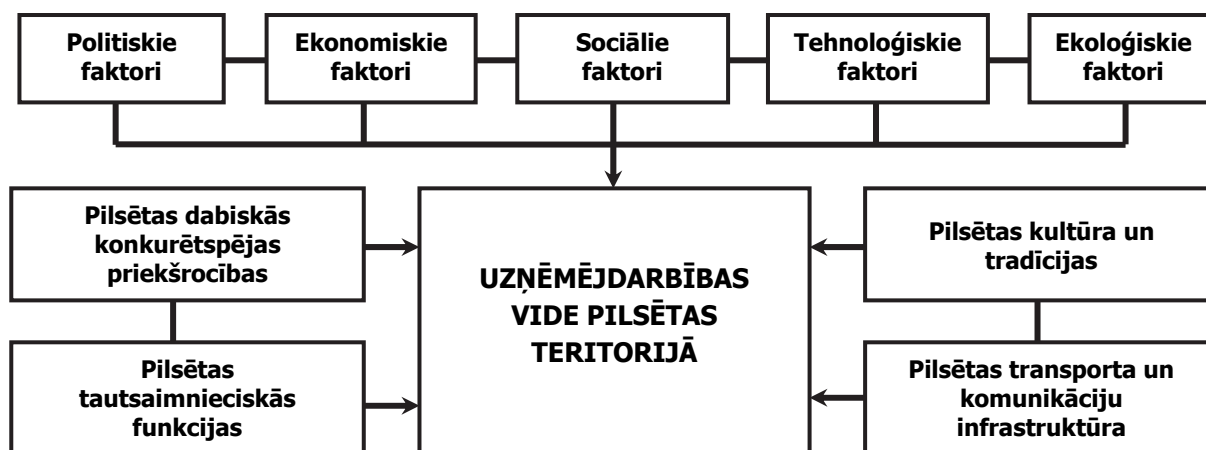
Politiskie faktori

Ekonomiskie faktori

Sociālie faktori

Tehnoloģiskie faktori

Ekoloģiskie faktori

Pilsētas dabiskās konkurētspējas priekšrocības

Pilsētas tautsaimnieciskās funkcijas

UZŅĒMĒJDARBĪBAS VIDE PILSĒTAS TERITORIJĀ

Pilsētas kultūra un tradīcijas

Pilsētas transporta un komunikāciju infrastruktūra